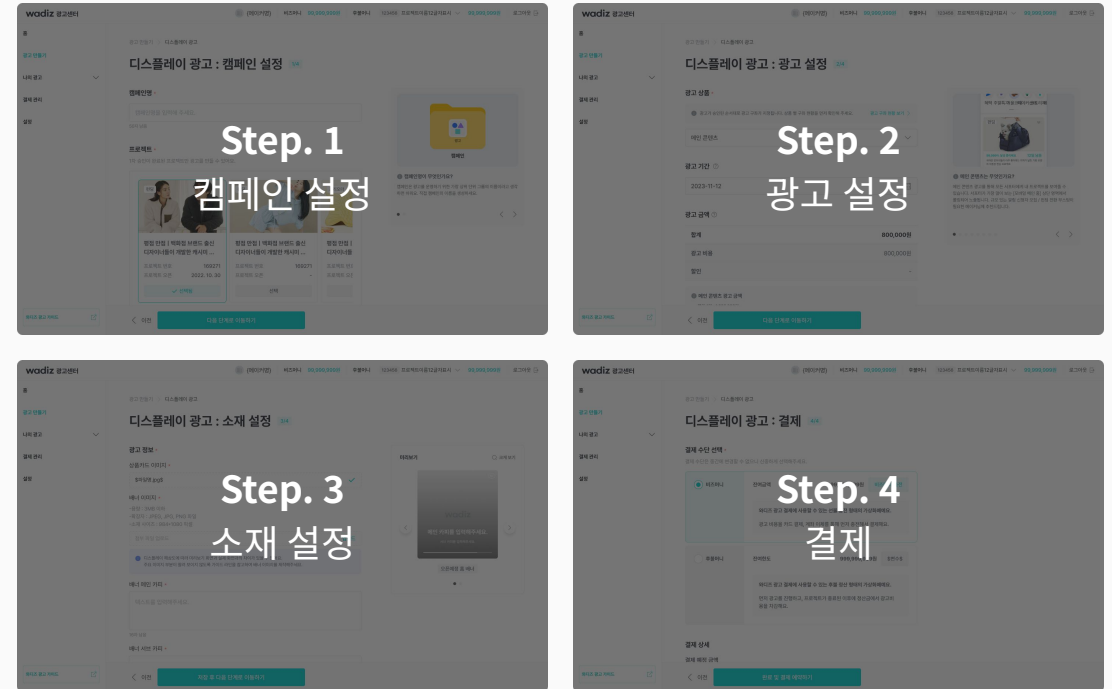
Step. 1
캠페인 설정

Step. 2
광고 설정

Step. 3
소재 설정

Step. 4
결제

wadiz 광고센터

디스플레이 광고 : 캠페인 설정

디스플레이 광고 : 광고 설정

디스플레이 광고 : 소재 설정

디스플레이 광고 : 결제